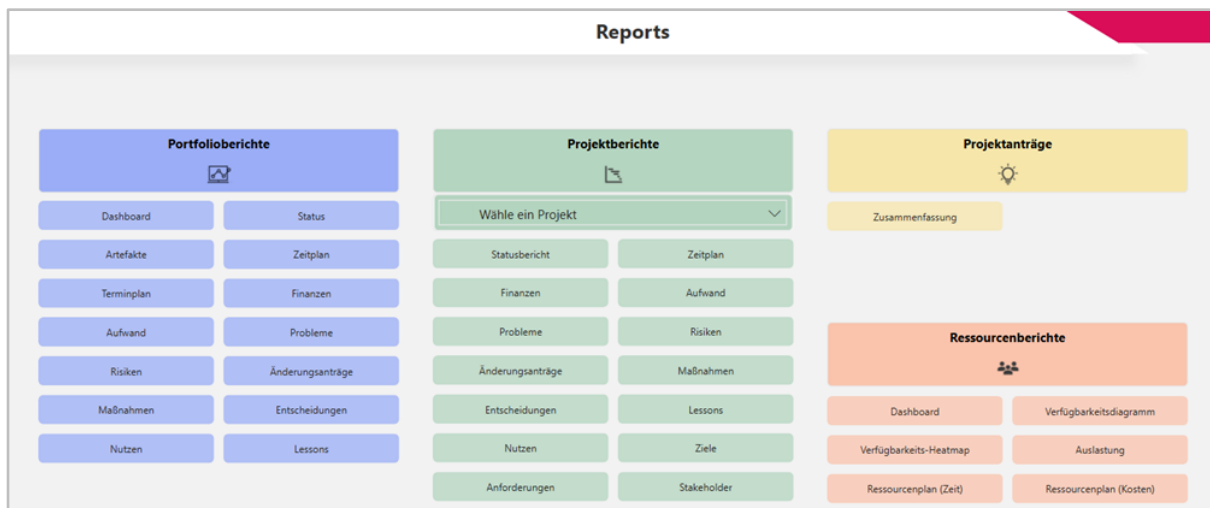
Reports

Portfolioberichte

Dashboard
Status
Artefakte
Zeitplan
Terminplan
Finanzen
Aufwand
Probleme
Risiken
Änderungsanträge
Maßnahmen
Entscheidungen
Nutzen
Lessons

Projektberichte

Wähle ein Projekt

Statusbericht
Zeitplan
Finanzen
Aufwand
Probleme
Risiken
Änderungsanträge
Maßnahmen
Entscheidungen
Lessons
Nutzen
Ziele
Anforderungen
Stakeholder

Projektanträge

Zusammenfassung

Ressourcenberichte

Dashboard
Verfügbarkeitsdiagramm
Verfügbarkeits-Heatmap
Auslastung
Ressourcenplan (Zeit)
Ressourcenplan (Kosten)